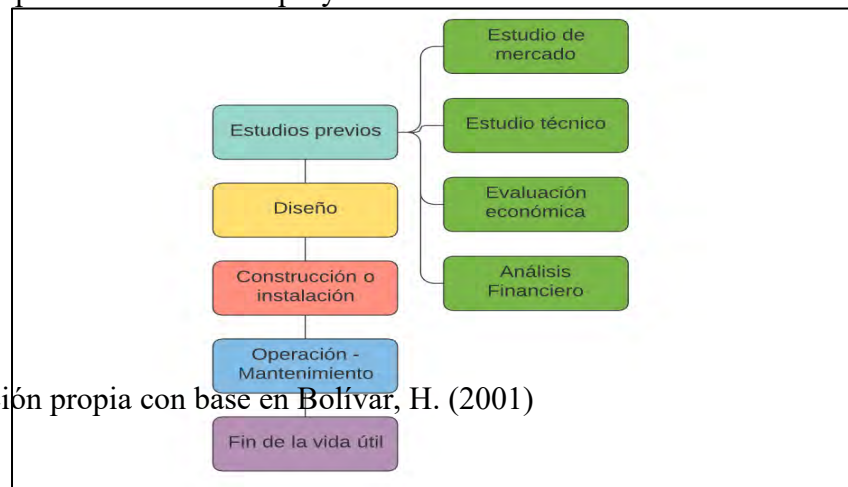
Estudios previos

Estudio de mercado

Estudio técnico

Evaluación económica

Análisis Financiero

Diseño

Construcción o instalación

Operación - Mantenimiento

ión propia con base en Bolívar, H. (2001)

Fin de la vida útil